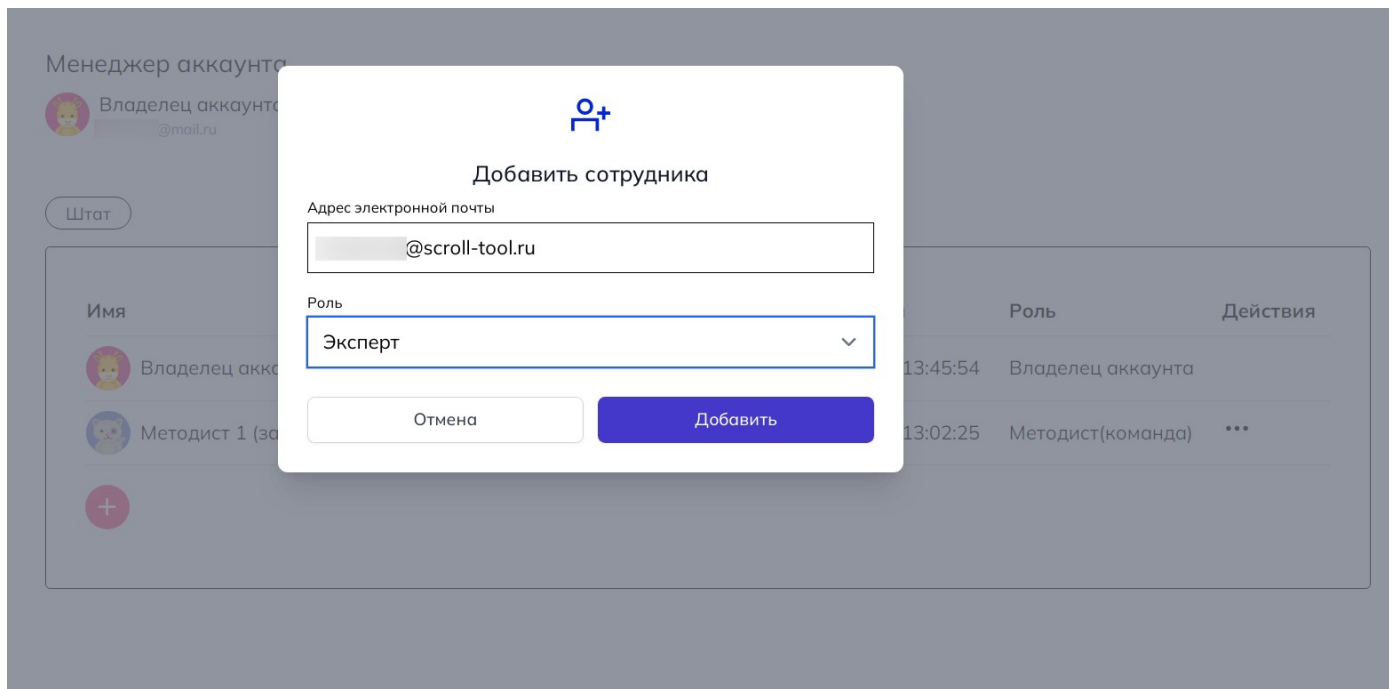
Менеджер аккаунта

Владелец аккаунта
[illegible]@mail.ru

Штат

| Имя | | Роль | Действия |
|---|---|---|---|
| Владелец акка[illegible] | 13:45:54 | Владелец аккаунта | |
| Методист 1 (за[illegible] | 13:02:25 | Методист(команда) | ••• |

+

Добавить сотрудника

Адрес электронной почты

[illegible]@scroll-tool.ru

Роль

Эксперт

Отмена

Добавить